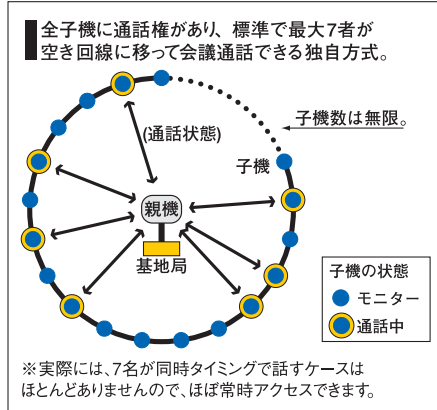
全子機に通話権があり、標準で最大7者が空き回線に移って会議通話できる独自方式。

(通話状態)

子機数は無限。

子機

親機

基地局

子機の状態
モニター
通話中

※実際には、7名が同時タイミングで話すケースはほとんどありませんので、ほぼ常時アクセスできます。